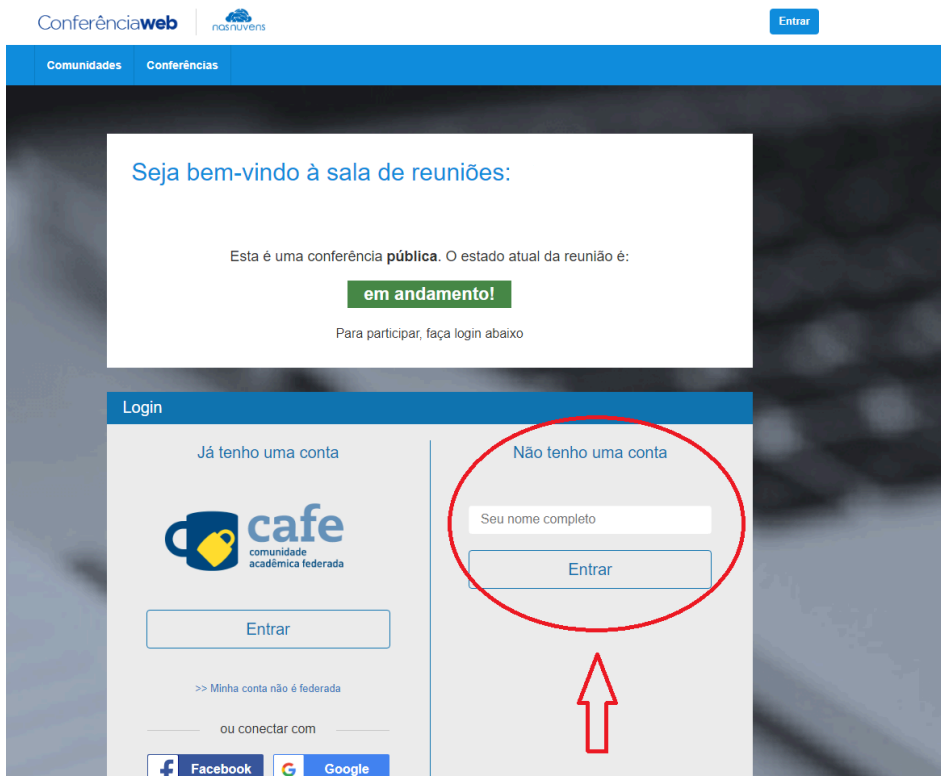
Conferênciaweb | nasnuvens

Entrar

Comunidades Conferências

Seja bem-vindo à sala de reuniões:

Esta é uma conferência **pública**. O estado atual da reunião é:

em andamento!

Para participar, faça login abaixo

Login

Já tenho uma conta

cafe
comunidade acadêmica federada

Entrar

>> Minha conta não é federada

ou conectar com

Facebook Google

Não tenho uma conta

Seu nome completo

Entrar